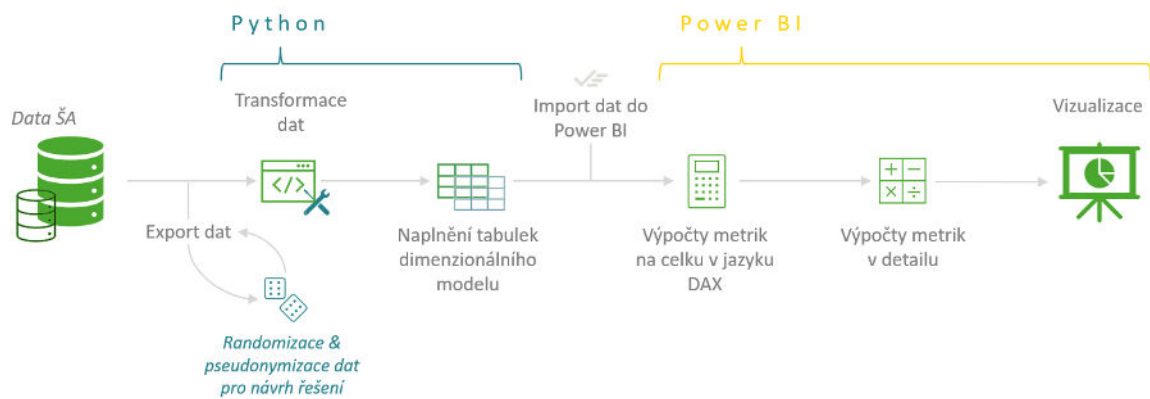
Python

Power BI

Data ŠA

Transformace dat

Import dat do Power BI

Vizualizace

Export dat

Naplnění tabulek dimenzionálního modelu

Výpočty metrik na celku v jazyku DAX

Výpočty metrik v detailu

Randomizace & pseudonymizace dat pro návrh řešení